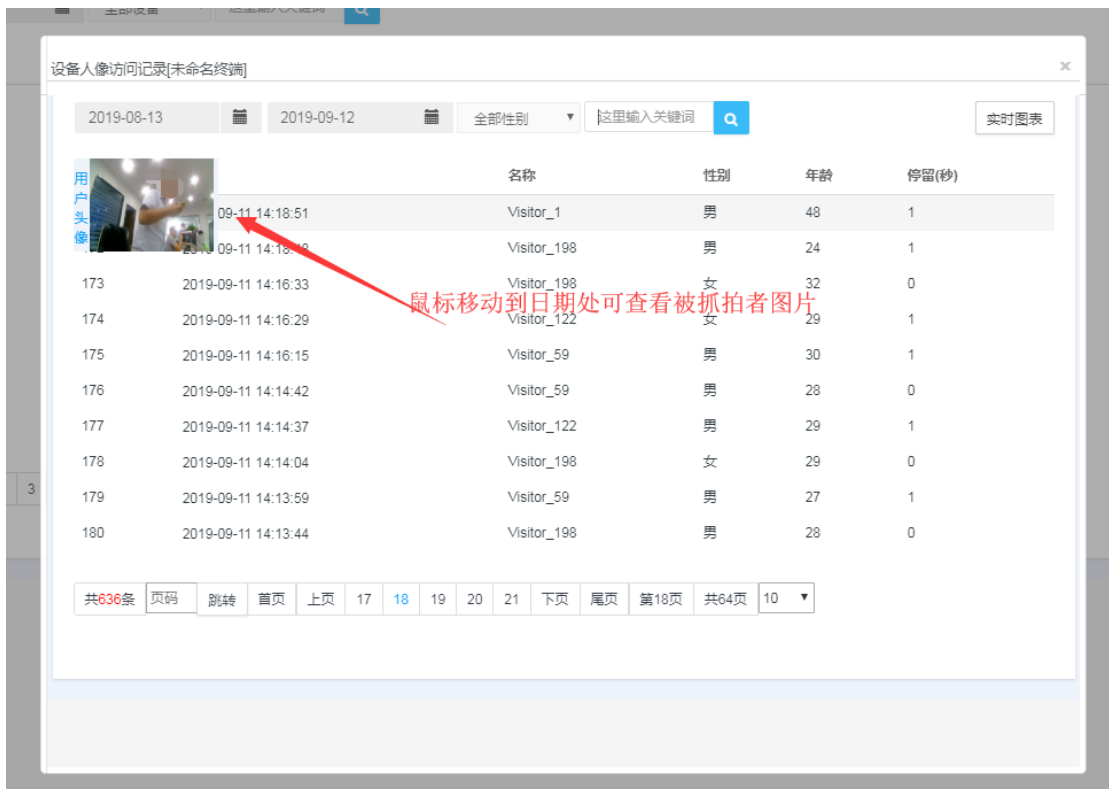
设备人像访问记录[未命名终端]

×

2019-08-13
2019-09-12
全部性别
这里输入关键词
实时图表

用户头像

| | | 名称 | 性别 | 年龄 | 停留(秒) |
|---|---|---|---|---|---|
| | 09-11 14:18:51 | Visitor_1 | 男 | 48 | 1 |
| | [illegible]09-11 14:1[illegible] | Visitor_198 | 男 | 24 | 1 |
| 173 | 2019-09-11 14:16:33 | Visitor_198 | 女 | 32 | 0 |
| 174 | 2019-09-11 14:16:29 | Visitor_122 | 女 | 29 | 1 |
| 175 | 2019-09-11 14:16:15 | Visitor_59 | 男 | 30 | 1 |
| 176 | 2019-09-11 14:14:42 | Visitor_59 | 男 | 28 | 0 |
| 177 | 2019-09-11 14:14:37 | Visitor_122 | 男 | 29 | 1 |
| 178 | 2019-09-11 14:14:04 | Visitor_198 | 女 | 29 | 0 |
| 179 | 2019-09-11 14:13:59 | Visitor_59 | 男 | 27 | 1 |
| 180 | 2019-09-11 14:13:44 | Visitor_198 | 男 | 28 | 0 |

鼠标移动到日期处可查看被抓拍者图片

共636条 页码 跳转 首页 上页 17 18 19 20 21 下页 尾页 第18页 共64页 10

3